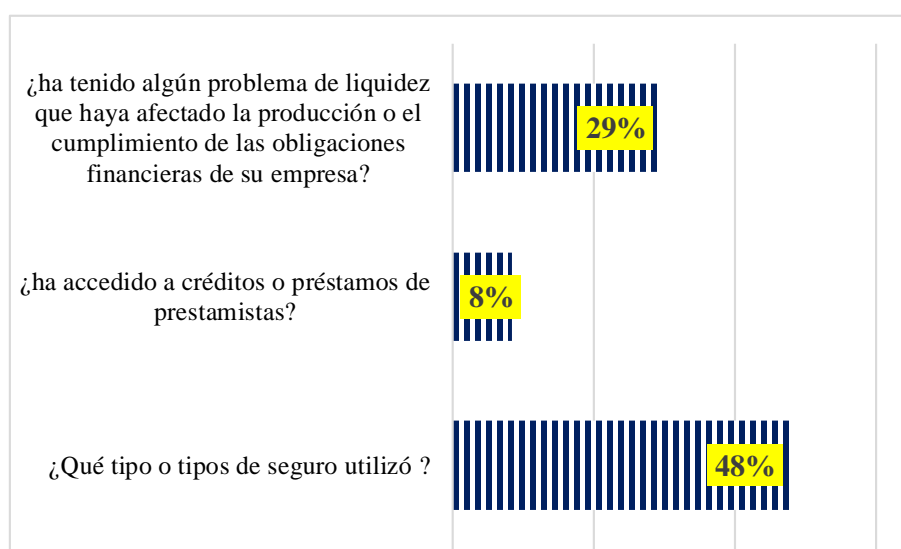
¿ha tenido algún problema de liquidez que haya afectado la producción o el cumplimiento de las obligaciones financieras de su empresa?

29%

¿ha accedido a créditos o préstamos de prestamistas?

8%

¿Qué tipo o tipos de seguro utilizó ?

48%